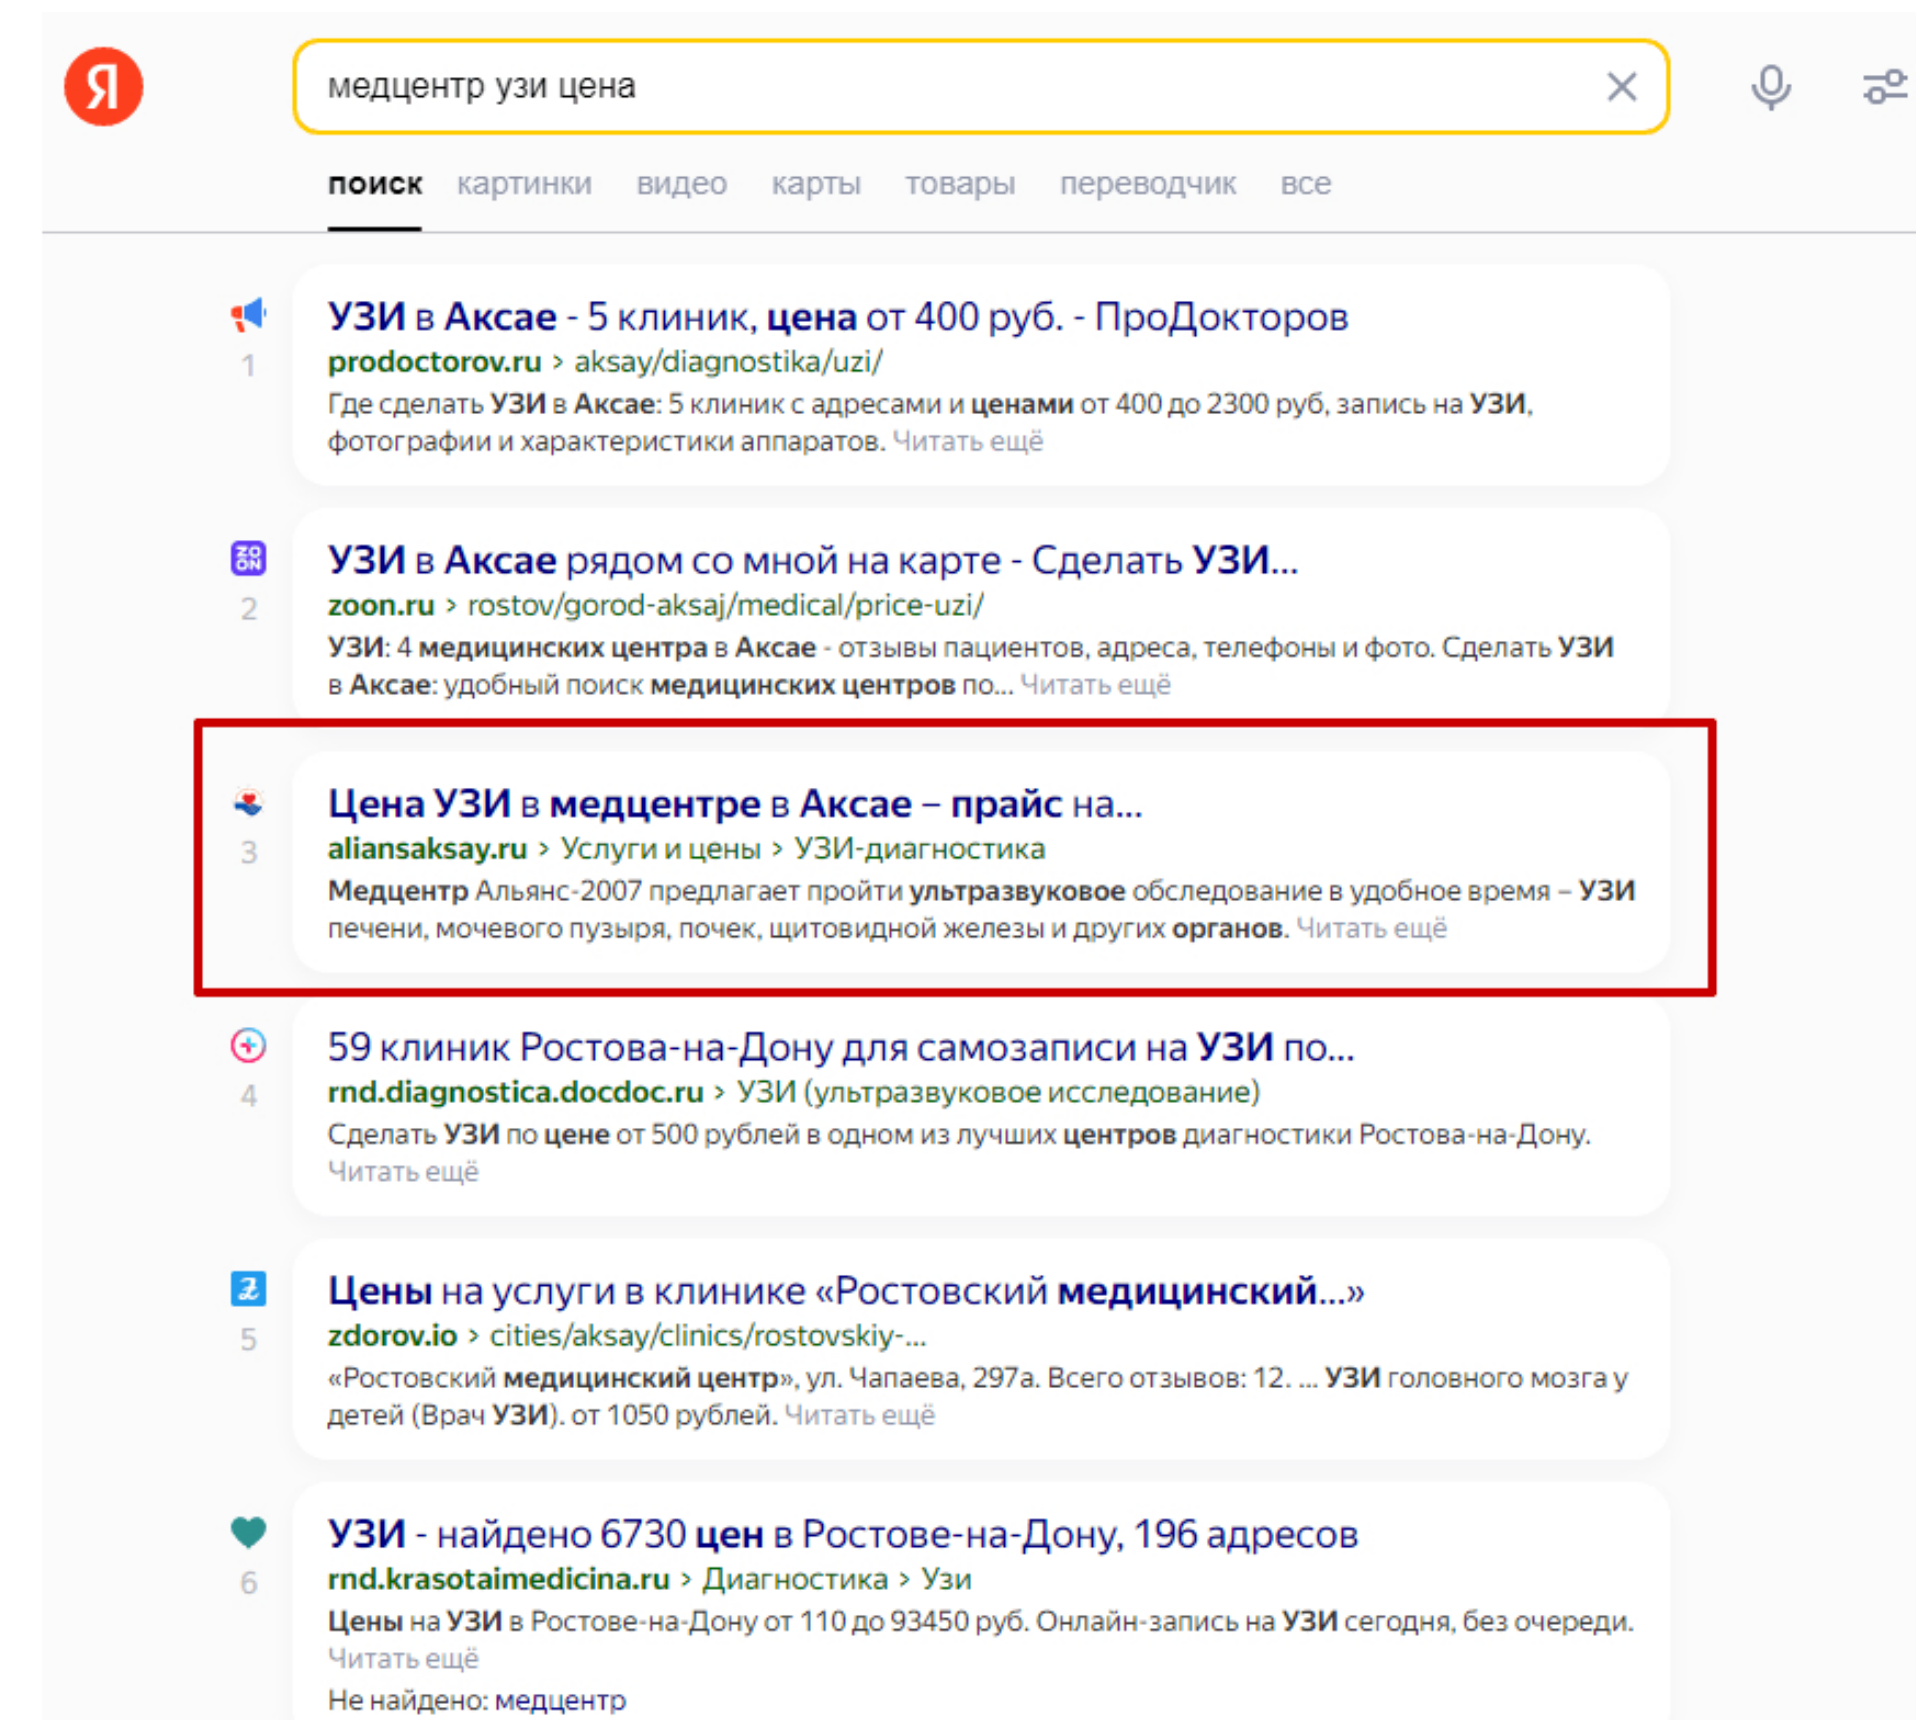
Я

медцентр узи цена

поиск картинки видео карты товары переводчик все

1
УЗИ в Аксае - 5 клиник, цена от 400 руб. - ПроДокторов
prodoctorov.ru › aksay/diagnostika/uzi/
Где сделать УЗИ в Аксае: 5 клиник с адресами и ценами от 400 до 2300 руб, запись на УЗИ, фотографии и характеристики аппаратов. Читать ещё

ZO ON
2
УЗИ в Аксае рядом со мной на карте - Сделать УЗИ...
zoon.ru › rostov/gorod-aksaj/medical/price-uzi/
УЗИ: 4 медицинских центра в Аксае - отзывы пациентов, адреса, телефоны и фото. Сделать УЗИ в Аксае: удобный поиск медицинских центров по... Читать ещё

3
Цена УЗИ в медцентре в Аксае – прайс на...
aliansaksay.ru › Услуги и цены › УЗИ-диагностика
Медцентр Альянс-2007 предлагает пройти ультразвуковое обследование в удобное время – УЗИ печени, мочевого пузыря, почек, щитовидной железы и других органов. Читать ещё

4
59 клиник Ростова-на-Дону для самозаписи на УЗИ по...
rnd.diagnostica.docdoc.ru › УЗИ (ультразвуковое исследование)
Сделать УЗИ по цене от 500 рублей в одном из лучших центров диагностики Ростова-на-Дону. Читать ещё

5
Цены на услуги в клинике «Ростовский медицинский...»
zdorov.io › cities/aksay/clinics/rostovskiy-...
«Ростовский медицинский центр», ул. Чапаева, 297а. Всего отзывов: 12. ... УЗИ головного мозга у детей (Врач УЗИ). от 1050 рублей. Читать ещё

6
УЗИ - найдено 6730 цен в Ростове-на-Дону, 196 адресов
rnd.krasotaimedicina.ru › Диагностика › Узи
Цены на УЗИ в Ростове-на-Дону от 110 до 93450 руб. Онлайн-запись на УЗИ сегодня, без очереди. Читать ещё
Не найдено: медцентр